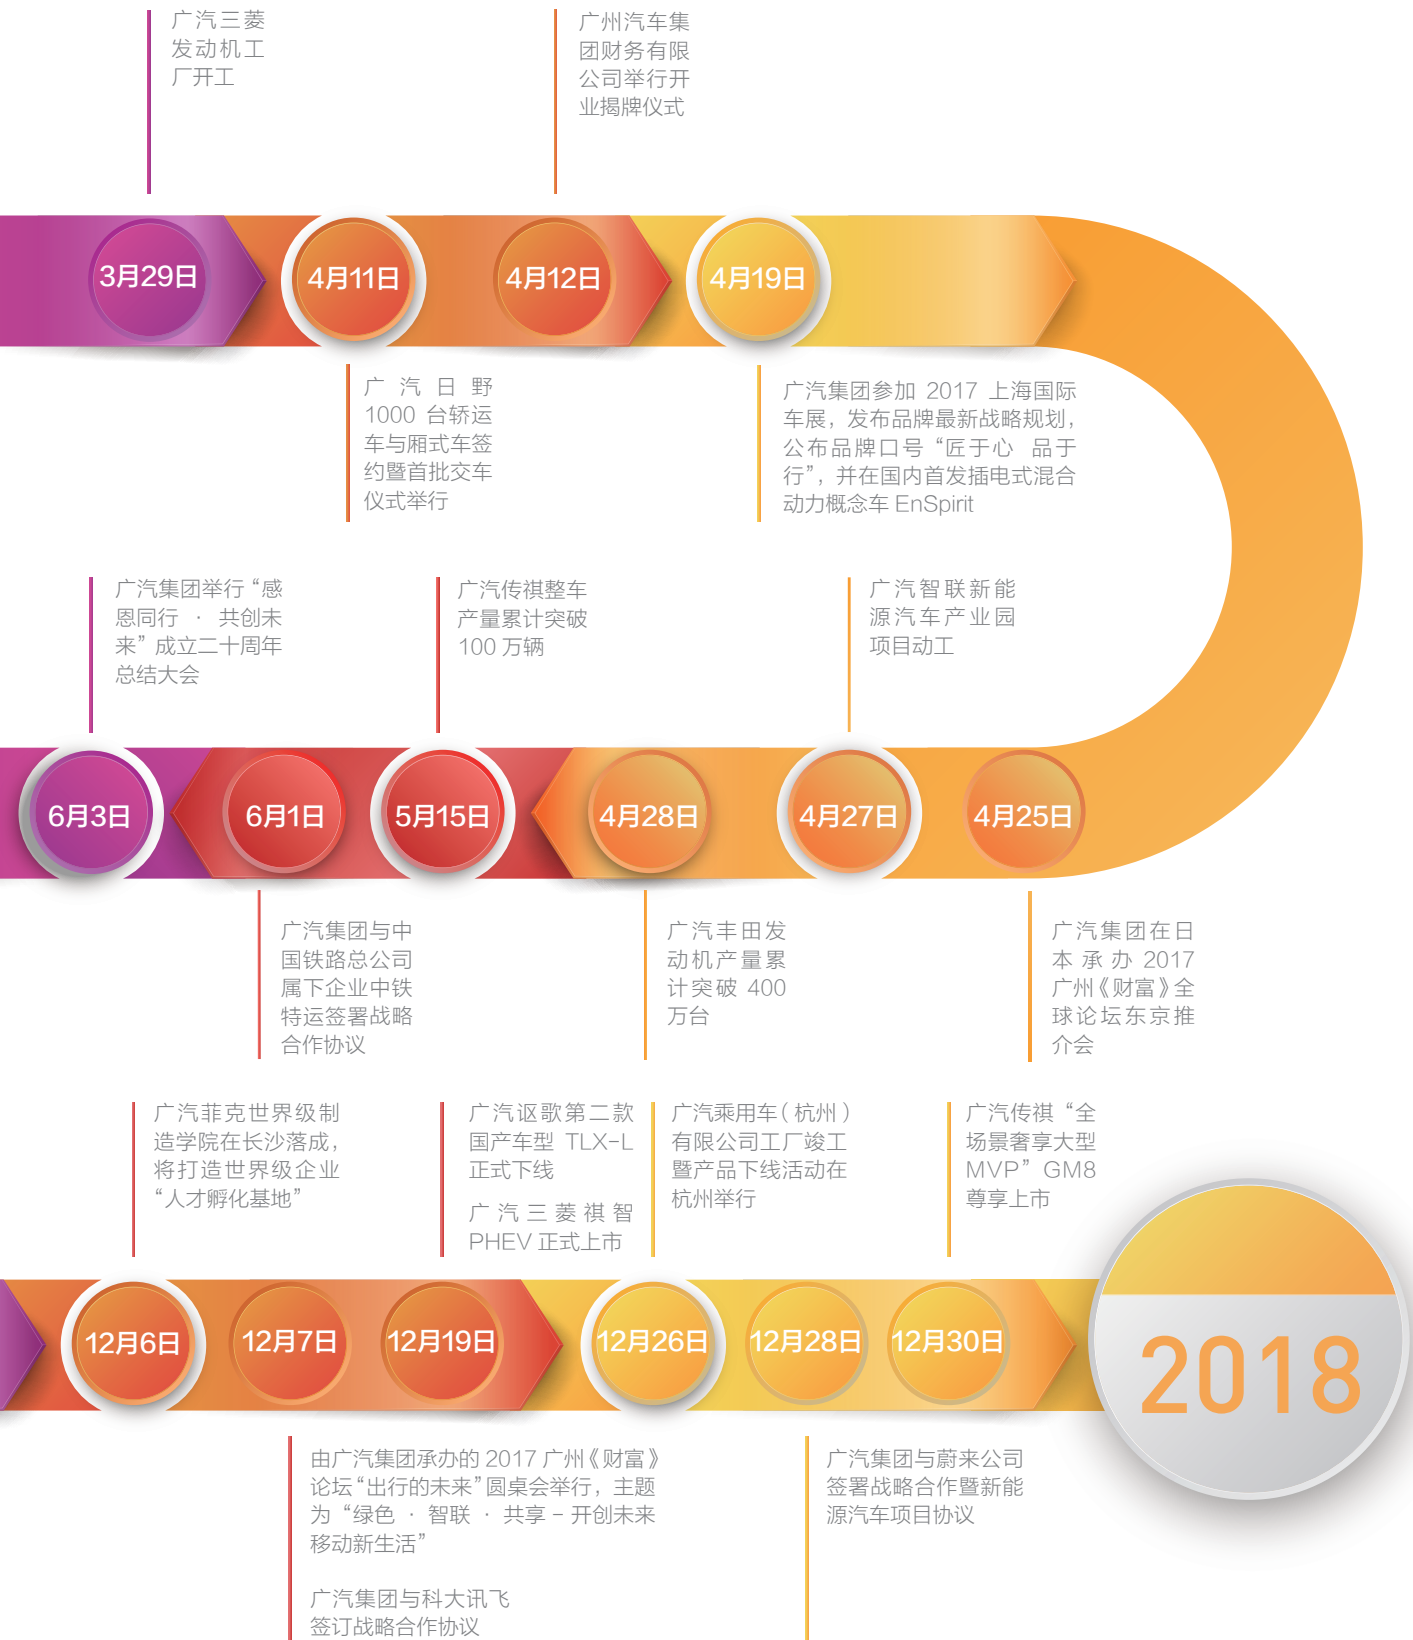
广汽三菱发动机工厂开工

广州汽车集团财务有限公司举行开业揭牌仪式

3月29日

4月11日

4月12日

4月19日

广汽日野1000台轿运车与厢式车签约暨首批交车仪式举行

广汽集团参加2017上海国际车展，发布品牌最新战略规划，公布品牌口号“匠于心 品于行”，并在国内首发插电式混合动力概念车EnSpirit

广汽集团举行“感恩同行 · 共创未来”成立二十周年总结大会

广汽传祺整车产量累计突破100万辆

广汽智联新能源汽车产业园项目动工

6月3日

6月1日

5月15日

4月28日

4月27日

4月25日

广汽集团与中国铁路总公司属下企业中铁特运签署战略合作协议

广汽丰田发动机产量累计突破400万台

广汽集团在日本承办2017广州《财富》全球论坛东京推介会

广汽菲克世界级制造学院在长沙落成，将打造世界级企业“人才孵化基地”

广汽讴歌第二款国产车型TLX-L正式下线

广汽三菱祺智PHEV正式上市

广汽乘用车(杭州)有限公司工厂竣工暨产品下线活动在杭州举行

广汽传祺“全场景奢享大型MVP”GM8尊享上市

12月6日

12月7日

12月19日

12月26日

12月28日

12月30日

2018

由广汽集团承办的2017广州《财富》论坛“出行的未来”圆桌会举行，主题为“绿色 · 智联 · 共享－开创未来移动新生活”

广汽集团与科大讯飞签订战略合作协议

广汽集团与蔚来公司签署战略合作暨新能源汽车项目协议